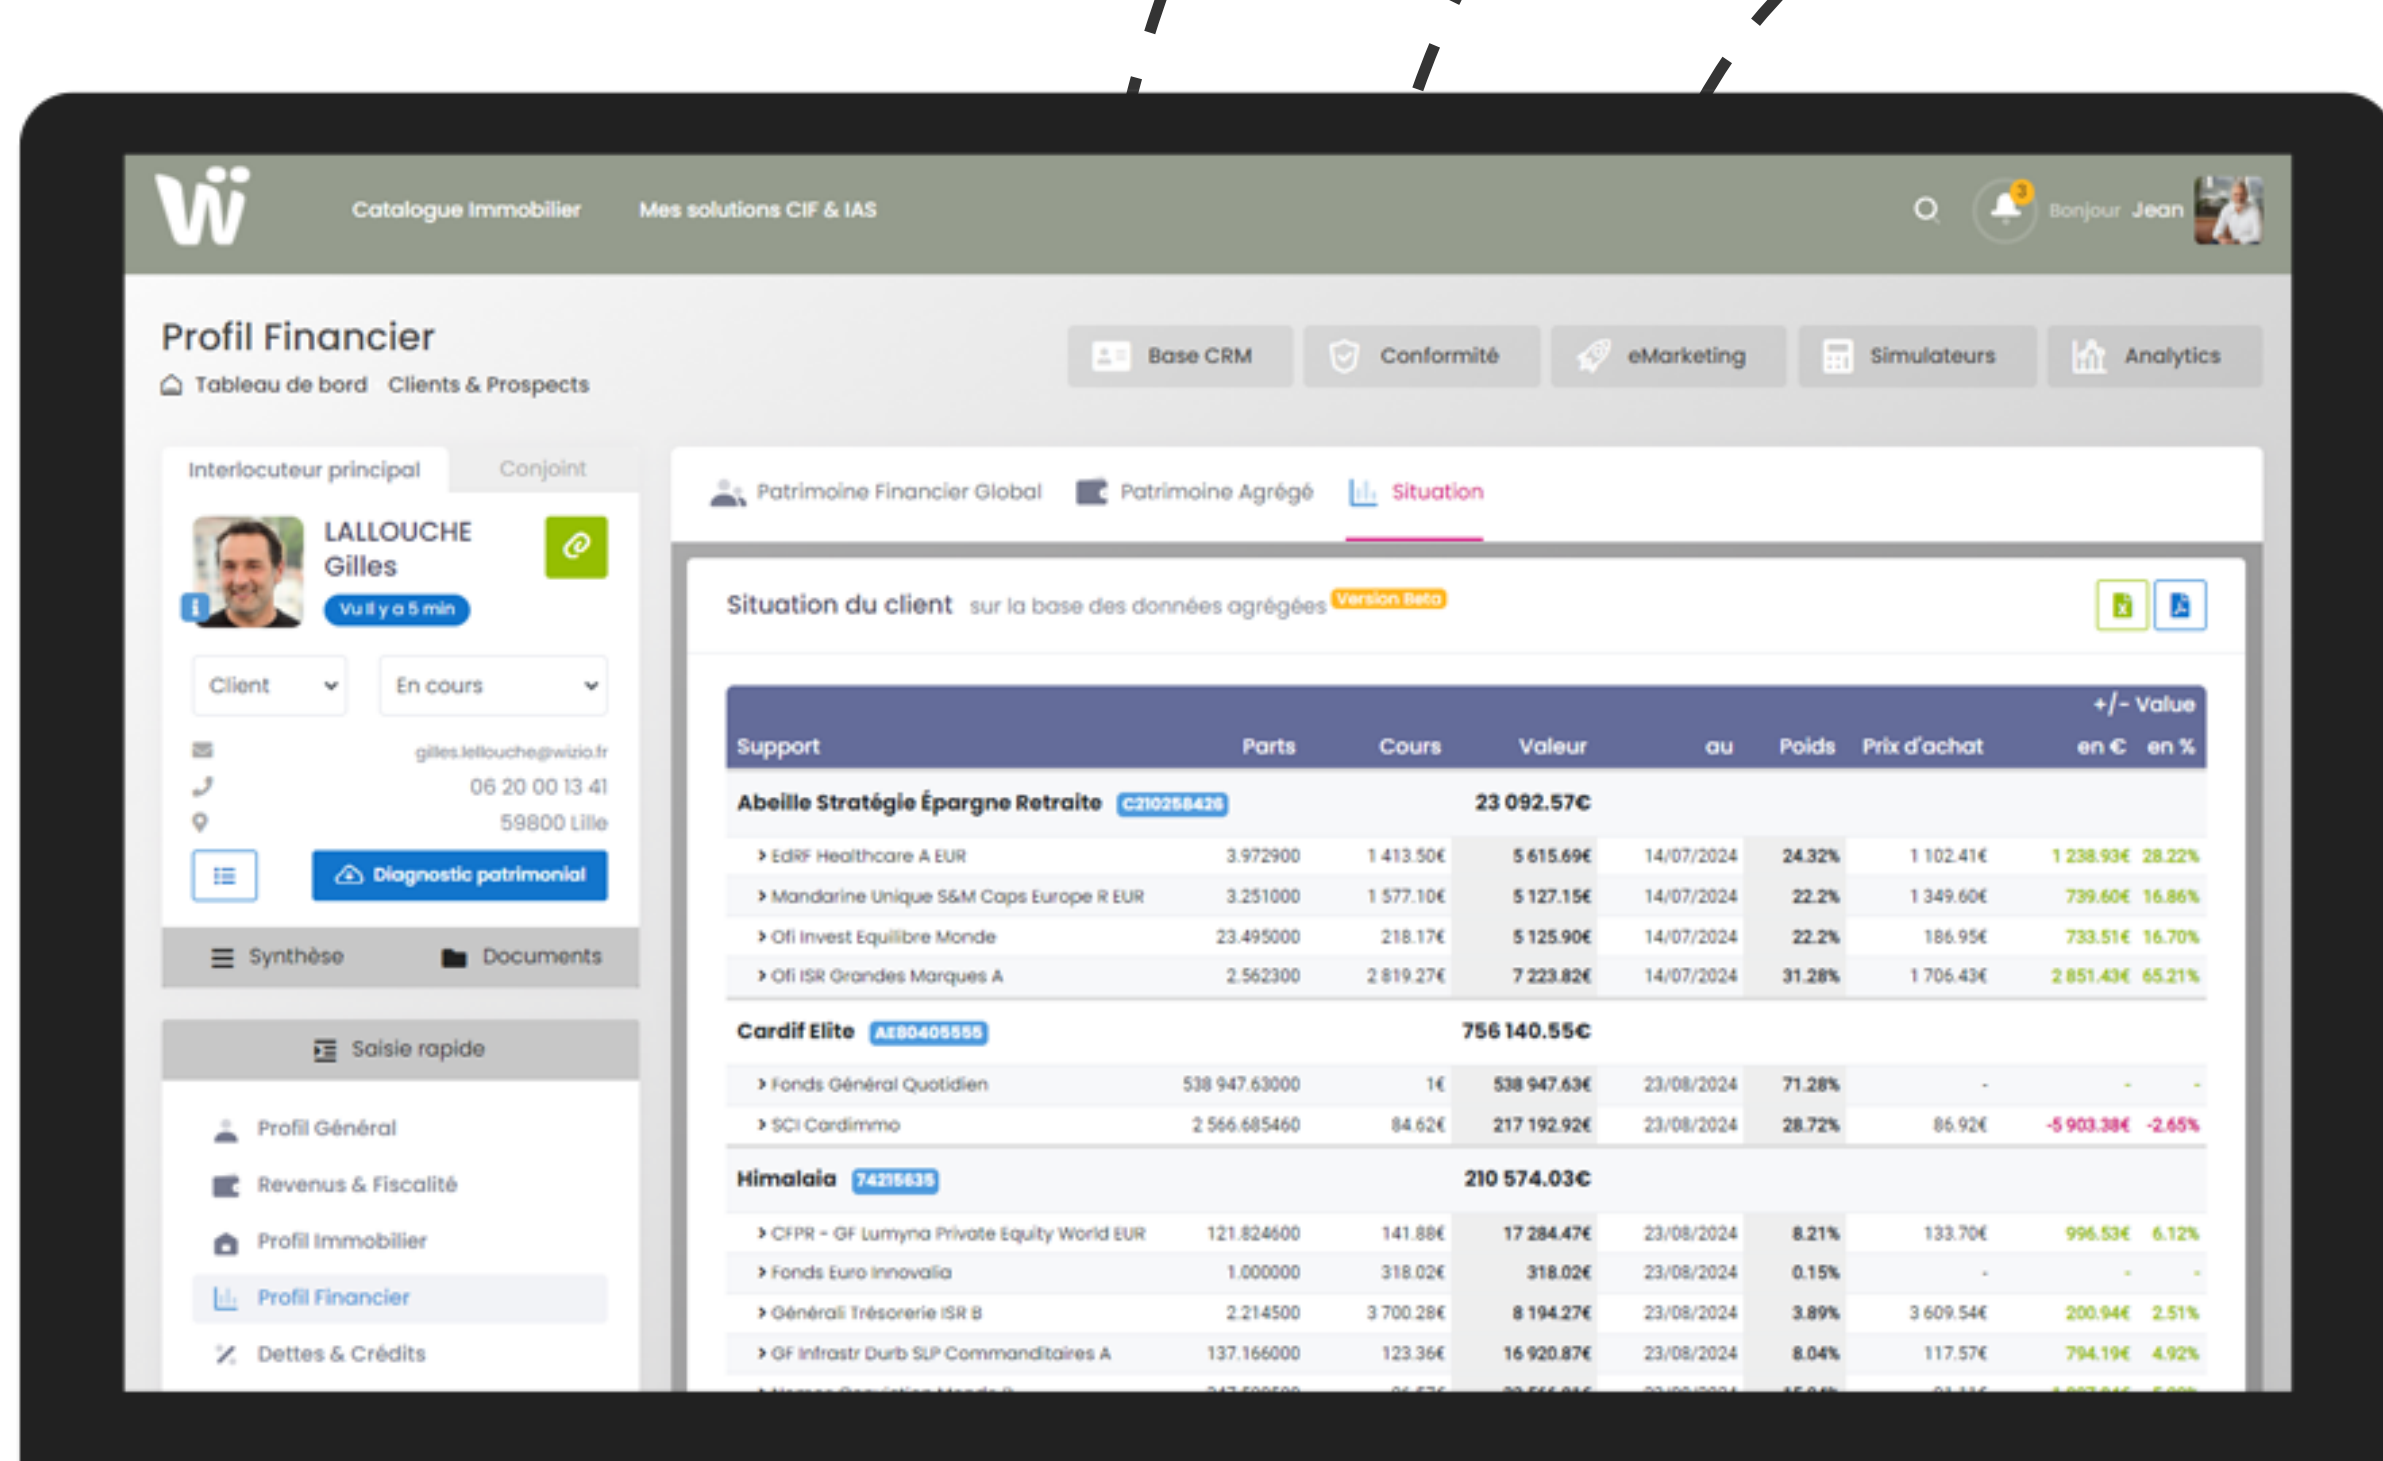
Catalogue Immobilier Mes solutions CIF & IAS

3

Bonjour Jean

Profil Financier

Tableau de bord Clients & Prospects

Base CRM Conformité eMarketing Simulateurs Analytics

Interlocuteur principal Conjoint

LALLOUCHE Gilles

Vu il y a 5 min

Client En cours

gilles.lellouche@wizio.fr

06 20 00 13 41

59800 Lille

Diagnostic patrimonial

Synthèse Documents

Saisie rapide

Profil Général

Revenus & Fiscalité

Profil Immobilier

Profil Financier

Dettes & Crédits

Patrimoine Financier Global Patrimoine Agrégé Situation

Situation du client sur la base des données agrégées Version Beta

| Support | Parts | Cours | Valeur | au | Poids | Prix d'achat | +/- Value en € | en % |
|---|---|---|---|---|---|---|---|---|
| Abeille Stratégie Épargne Retraite C210258426 | | | 23 092.57€ | | | | | |
| EdRF Healthcare A EUR | 3.972900 | 1 413.50€ | 5 615.69€ | 14/07/2024 | 24.32% | 1 102.41€ | 1 238.93€ | 28.22% |
| Mandarine Unique S&M Caps Europe R EUR | 3.251000 | 1 577.10€ | 5 127.15€ | 14/07/2024 | 22.2% | 1 349.60€ | 739.60€ | 16.86% |
| Ofi Invest Equilibre Monde | 23.495000 | 218.17€ | 5 125.90€ | 14/07/2024 | 22.2% | 186.95€ | 733.51€ | 16.70% |
| Ofi ISR Grandes Marques A | 2.562300 | 2 819.27€ | 7 223.82€ | 14/07/2024 | 31.28% | 1 706.43€ | 2 851.43€ | 65.21% |
| Cardif Elite AE80405555 | | | 756 140.55€ | | | | | |
| Fonds Général Quotidien | 538 947.63000 | 1€ | 538 947.63€ | 23/08/2024 | 71.28% | - | - | - |
| SCI Cardimmo | 2 566.685460 | 84.62€ | 217 192.92€ | 23/08/2024 | 28.72% | 86.92€ | -5 903.38€ | -2.65% |
| Himalaia 74215635 | | | 210 574.03€ | | | | | |
| CFPR - GF Lumyna Private Equity World EUR | 121.824600 | 141.88€ | 17 284.47€ | 23/08/2024 | 8.21% | 133.70€ | 996.53€ | 6.12% |
| Fonds Euro Innovalia | 1.000000 | 318.02€ | 318.02€ | 23/08/2024 | 0.15% | - | - | - |
| Générali Trésorerie ISR B | 2.214500 | 3 700.28€ | 8 194.27€ | 23/08/2024 | 3.89% | 3 609.54€ | 200.94€ | 2.51% |
| GF Infrastr Durb SLP Commanditaires A | 137.166000 | 123.36€ | 16 920.87€ | 23/08/2024 | 8.04% | 117.57€ | 794.19€ | 4.92% |
| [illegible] | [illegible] | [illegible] | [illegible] | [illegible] | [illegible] | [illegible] | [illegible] | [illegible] |